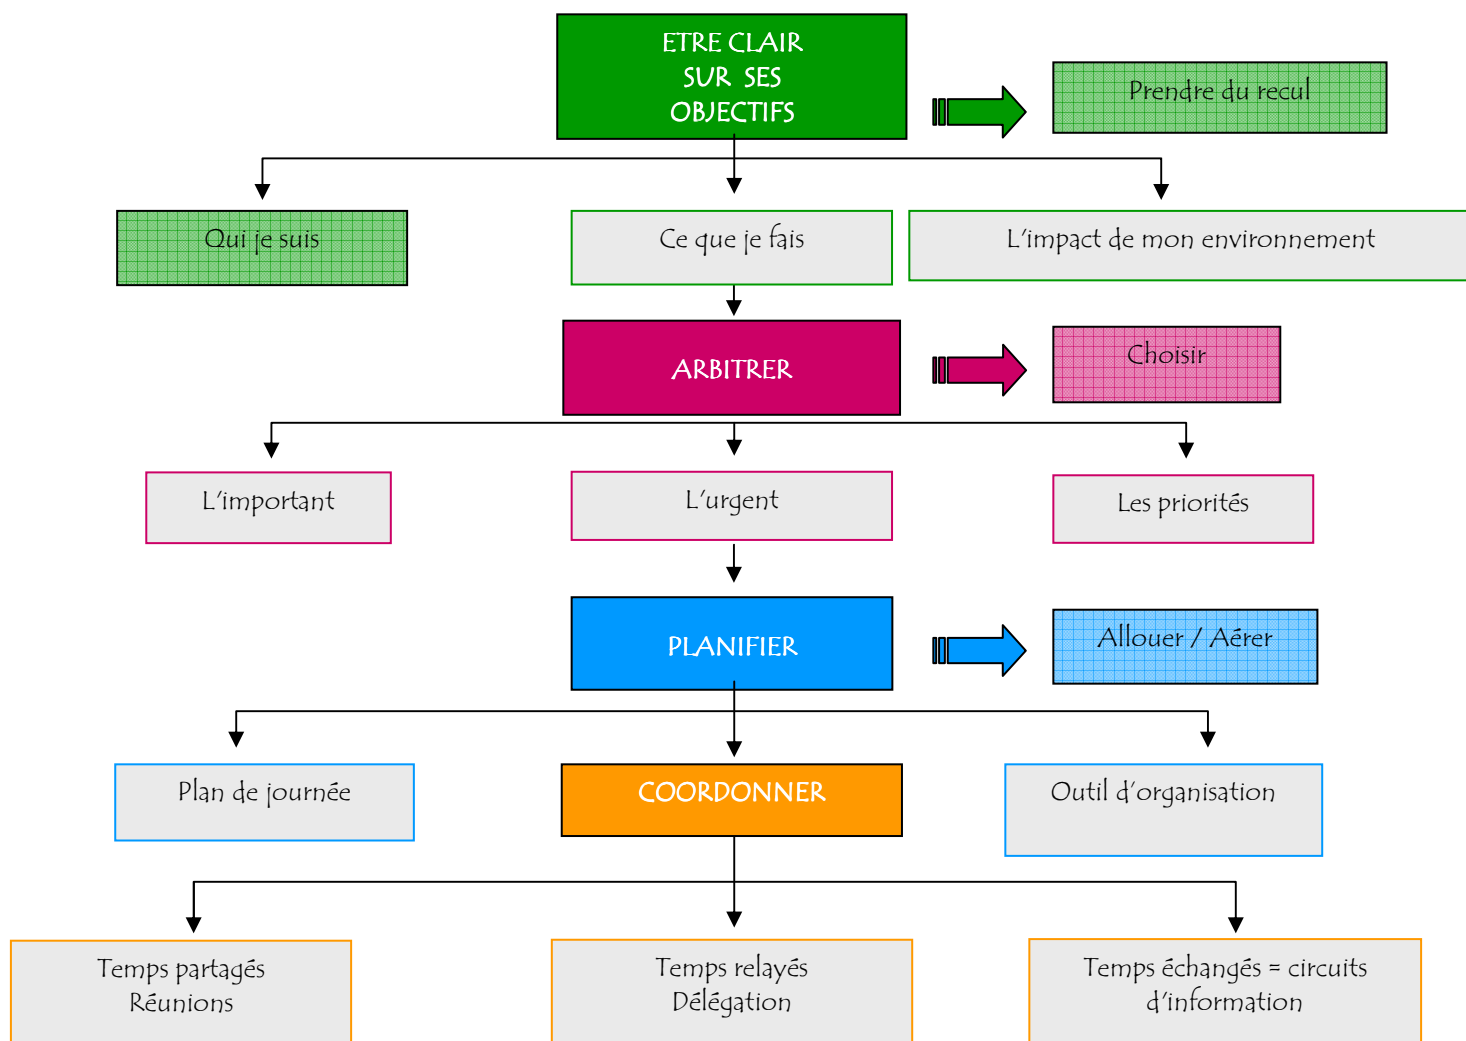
ETRE CLAIR SUR SES OBJECTIFS

Prendre du recul

Qui je suis

Ce que je fais

L'impact de mon environnement

ARBITRER

Choisir

L'important

L'urgent

Les priorités

PLANIFIER

Allouer / Aérer

Plan de journée

COORDONNER

Outil d'organisation

Temps partagés Réunions

Temps relayés Délégation

Temps échangés = circuits d'information